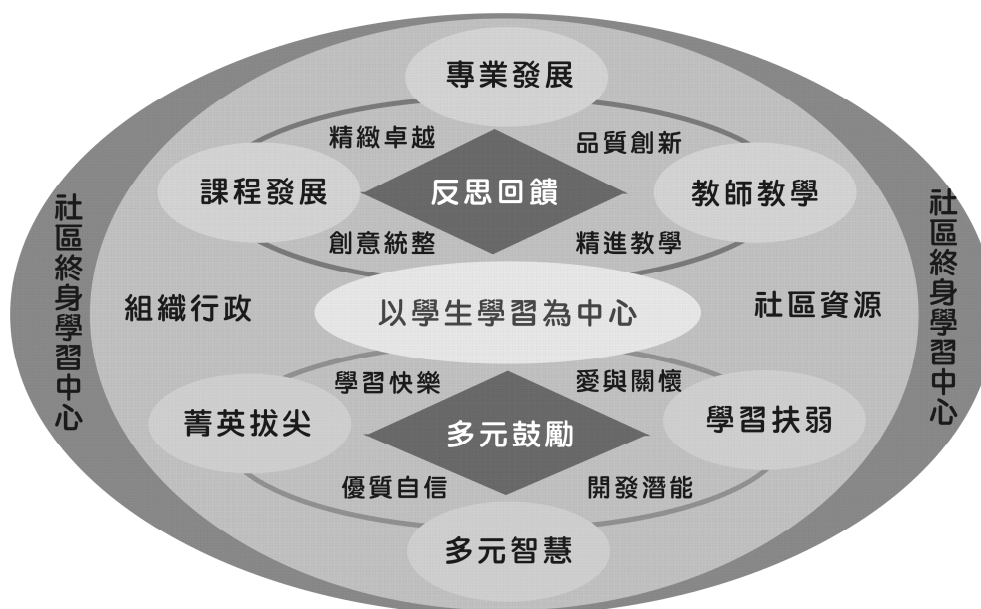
專業發展

精緻卓越

品質創新

課程發展

反思回饋

教師教學

創意統整

精進教學

社區終身學習中心

組織行政

以學生學習為中心

社區資源

社區終身學習中心

學習快樂

愛與關懷

菁英拔尖

多元鼓勵

學習扶弱

優質自信

開發潛能

多元智慧